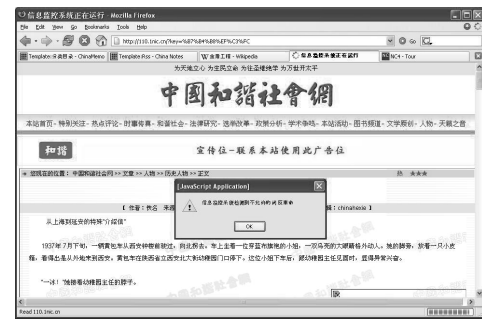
信息监控系统正在运行 - Mozilla Firefox

File Edit View Go Bookmarks Tools Help

http://110.1nic.cn/?key=%E7%84%B8%EF%C3%FC

Template:辛亥革命 - ChinaMemo | Template:Rss - China Notes | W 金庸工程 - Wikipedia | 信息监控系统正在运行 | NC4 - Tour

为天地立心 为生民立命 为往圣继绝学 为万世开太平

中国和谐社会网

本站首页 · 特别关注 · 热点评论 · 时事传真 · 和谐社会 · 法律研究 · 选举政事 · 政策分析 · 学术争鸣 · 本站活动 · 图书频道 · 文学殿创 · 人物 · 天籁之音

和谐

宣传位-联系本站使用此广告位

您现在的位置：中国和谐社会网 >> 文章 >> 人物 >> 历史人物 >> 正文

热 ★★★

[JavaScript Application]

信息监控系统检测到不允许的词目或网

OK

【 作者：佚名 来源 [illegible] 编辑：chinaheie 】

从上海到延安的特殊"访问信"

1937年7月下旬，一辆黄色车从西安钟楼前驶过，向北而去。车上坐着一位穿蓝布旗袍的小姐，一双乌亮的大眼睛格外动人。她的脚旁，放着一只皮箱，看得出是从外地来的游客。黄包车在陕西省立医院北大街的楼围门口停下，这位小姐下车后，就动楼围往北面对，显得异常兴奋。

"一休！"她楼着动楼围主任的脖子。

Read 110.1nic.cn